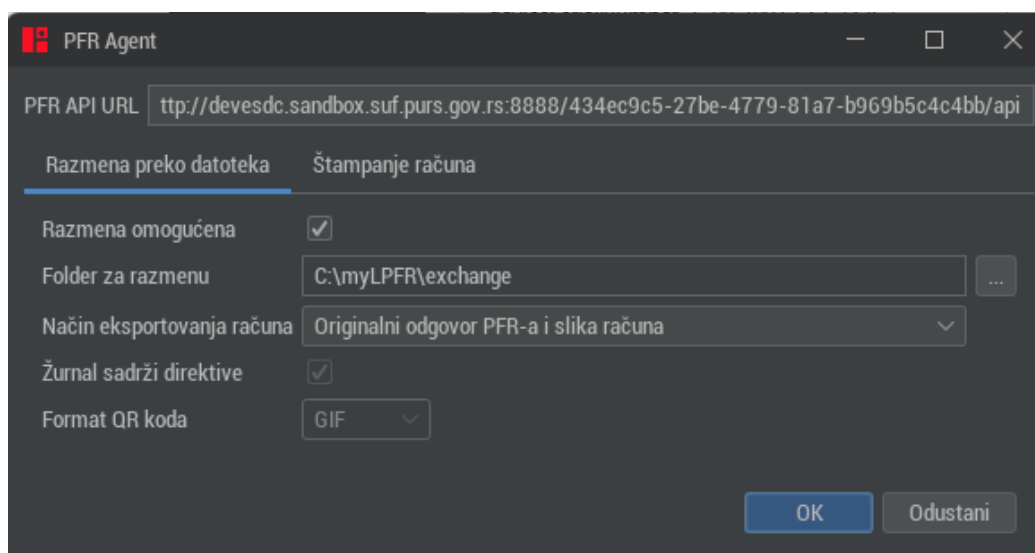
PFR Agent

PFR API URL ttp://devesdc.sandbox.suf.purs.gov.rs:8888/434ec9c5-27be-4779-81a7-b969b5c4c4bb/api

Razmena preko datoteka Štampanje računa

Razmena omogućena

Folder za razmenu C:\myLPFR\exchange ...

Način eksportovanja računa Originalni odgovor PFR-a i slika računa

Žurnal sadrži direktive

Format QR koda GIF

OK Odustani